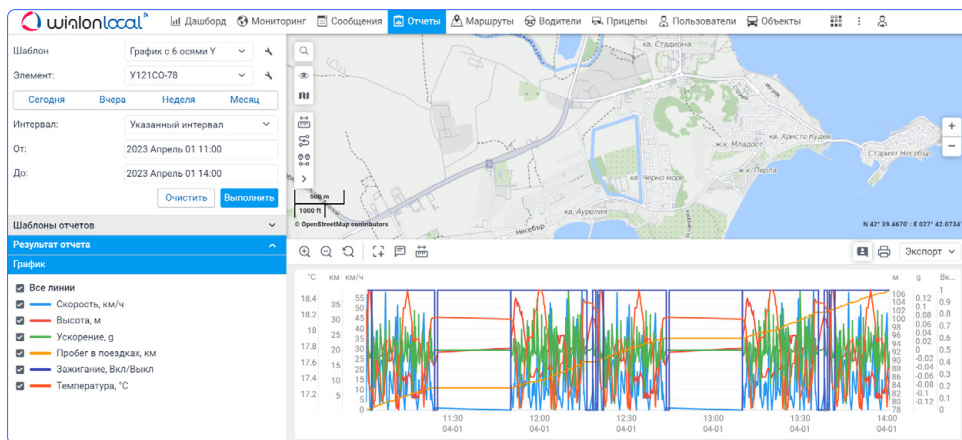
wialon local

Дашборд Мониторинг Сообщения Отчеты Маршруты Водители Прицепы Пользователи Объекты

Шаблон График с 6 осями Y
Элемент: У121СО-78
Сегодня Вчера Неделя Месяц
Интервал: Указанный интервал
От: 2023 Апрель 01 11:00
До: 2023 Апрель 01 14:00
Очистить Выполнить

Шаблоны отчетов
Результат отчета
График

Все линии
Скорость, км/ч
Высота, м
Ускорение, g
Пробег в поездках, км
Зажигание, Вкл/Выкл
Температура, °C

кв. Стадиона
кв. Христо Кудев
Старият Несебър
ж.к. Младост
ж.к. Перла
кв. Черно море
кв. Аурелия
Несебър
500 m
1000 ft
© OpenStreetMap contributors
N 42° 39.4670' : E 027° 42.0734'

Экспорт

| °C | км | км/ч |
|---|---|---|
| 18.4 | 35 | 55 |
| 18.2 | 30 | 50 |
| 18 | 25 | 45 |
| 17.8 | 20 | 40 |
| 17.6 | 15 | 35 |
| 17.4 | 10 | 30 |
| 17.2 | 5 | 25 |
| | | 20 |
| | | 15 |
| | | 10 |
| | | 5 |
| | | 0 |

| м | g | Вк... |
|---|---|---|
| 106 | 0.12 | 1 |
| 104 | 0.1 | 0.9 |
| 102 | 0.08 | 0.8 |
| 100 | 0.06 | 0.7 |
| 98 | 0.04 | 0.6 |
| 96 | 0.02 | 0.5 |
| 94 | 0 | 0.4 |
| 92 | -0.02 | 0.3 |
| 90 | -0.04 | 0.2 |
| 88 | -0.06 | 0.1 |
| 86 | -0.08 | 0 |
| 84 | -0.1 | |
| 82 | -0.12 | |
| 80 | | |
| 78 | | |

11:30 04-01
12:00 04-01
12:30 04-01
13:00 04-01
13:30 04-01
14:00 04-01